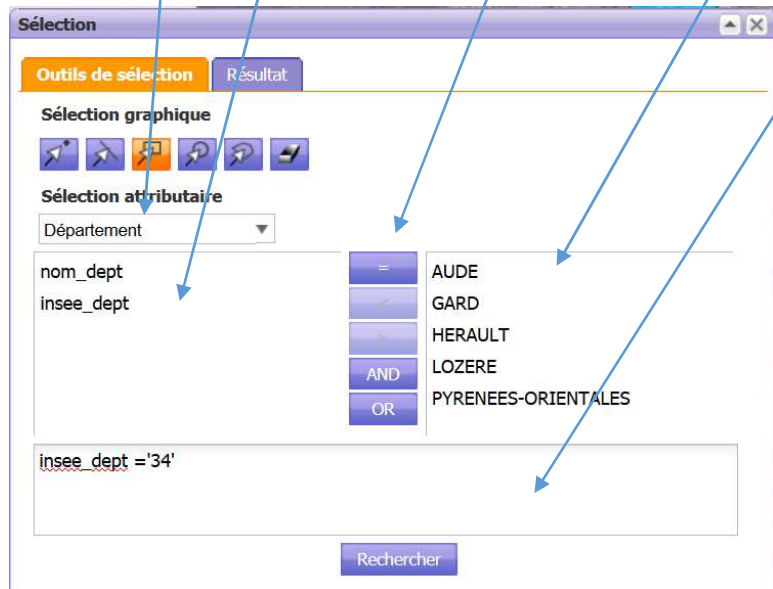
Sélection

Outils de sélection | Résultat

Sélection graphique

Sélection attributaire

Département

nom_dept
insee_dept

=
<
>
AND
OR

AUDE
GARD
HERAULT
LOZERE
PYRENEES-ORIENTALES

insee_dept ='34'

Rechercher